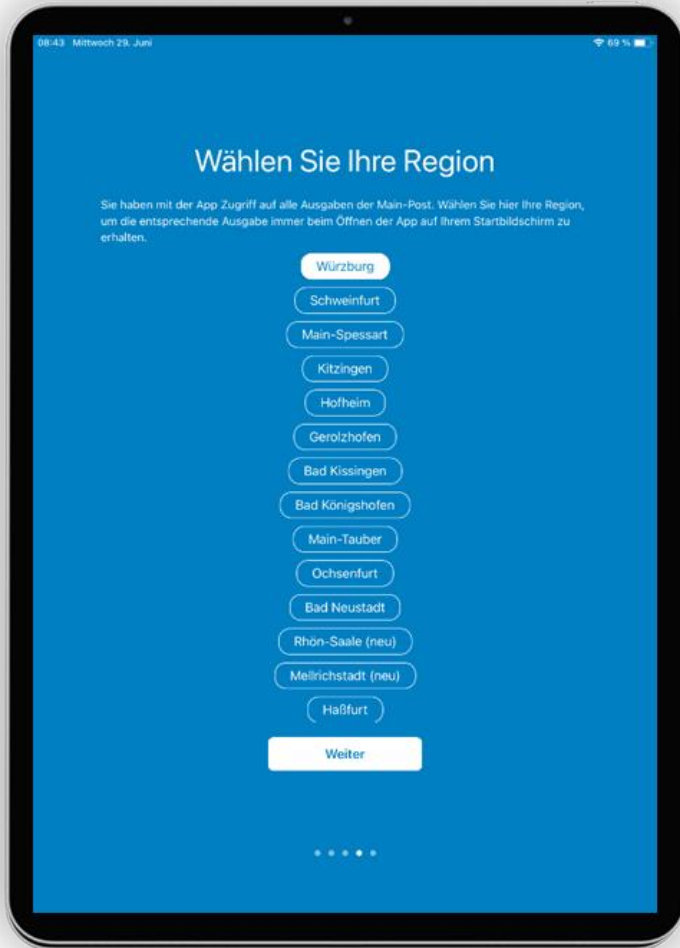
08:43 Mittwoch 29. Juni

69 %

Wählen Sie Ihre Region

Sie haben mit der App Zugriff auf alle Ausgaben der Main-Post. Wählen Sie hier Ihre Region, um die entsprechende Ausgabe immer beim Öffnen der App auf Ihrem Startbildschirm zu erhalten.

Würzburg

Schweinfurt

Main-Spessart

Kitzingen

Hofheim

Gerolzhofen

Bad Kissingen

Bad Königshofen

Main-Tauber

Ochsenfurt

Bad Neustadt

Rhön-Saale (neu)

Mellrichstadt (neu)

Haßfurt

Weiter